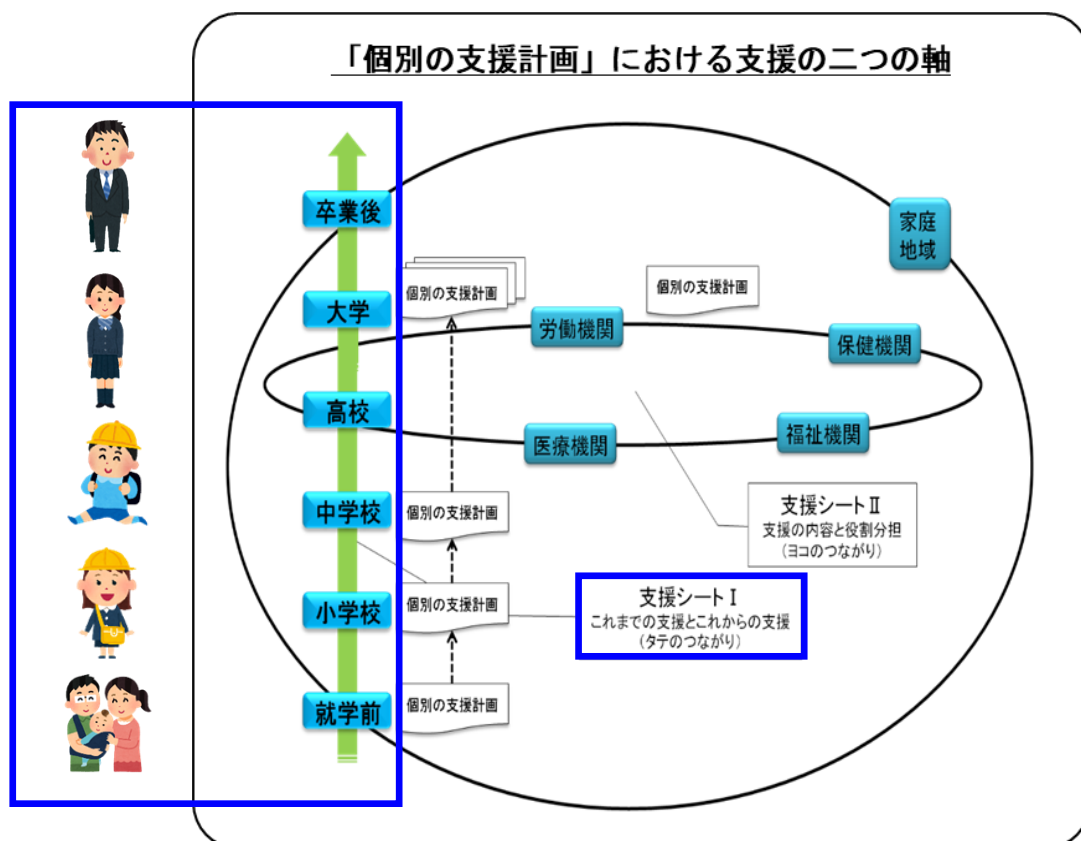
「個別の支援計画」における支援の二つの軸

卒業後

大学

高校

中学校

小学校

就学前

個別の支援計画

個別の支援計画

労働機関

保健機関

家庭
地域

医療機関

福祉機関

個別の支援計画

支援シートⅡ
支援の内容と役割分担
（ヨコのつながり）

個別の支援計画

支援シートⅠ
これまでの支援とこれからの支援
（タテのつながり）

個別の支援計画